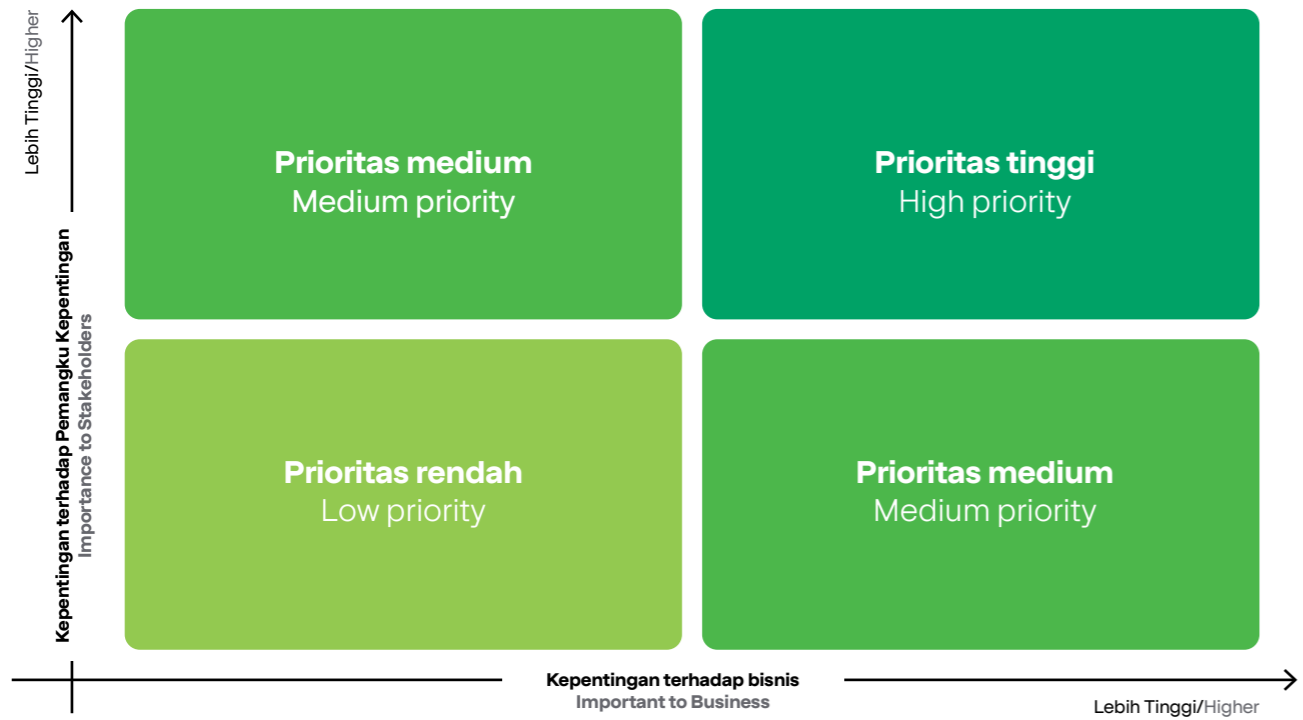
Lebih Tinggi/Higher

Kepentingan terhadap Pemangku Kepentingan
Importance to Stakeholders

Prioritas medium
Medium priority

Prioritas tinggi
High priority

Prioritas rendah
Low priority

Prioritas medium
Medium priority

Kepentingan terhadap bisnis
Important to Business

Lebih Tinggi/Higher